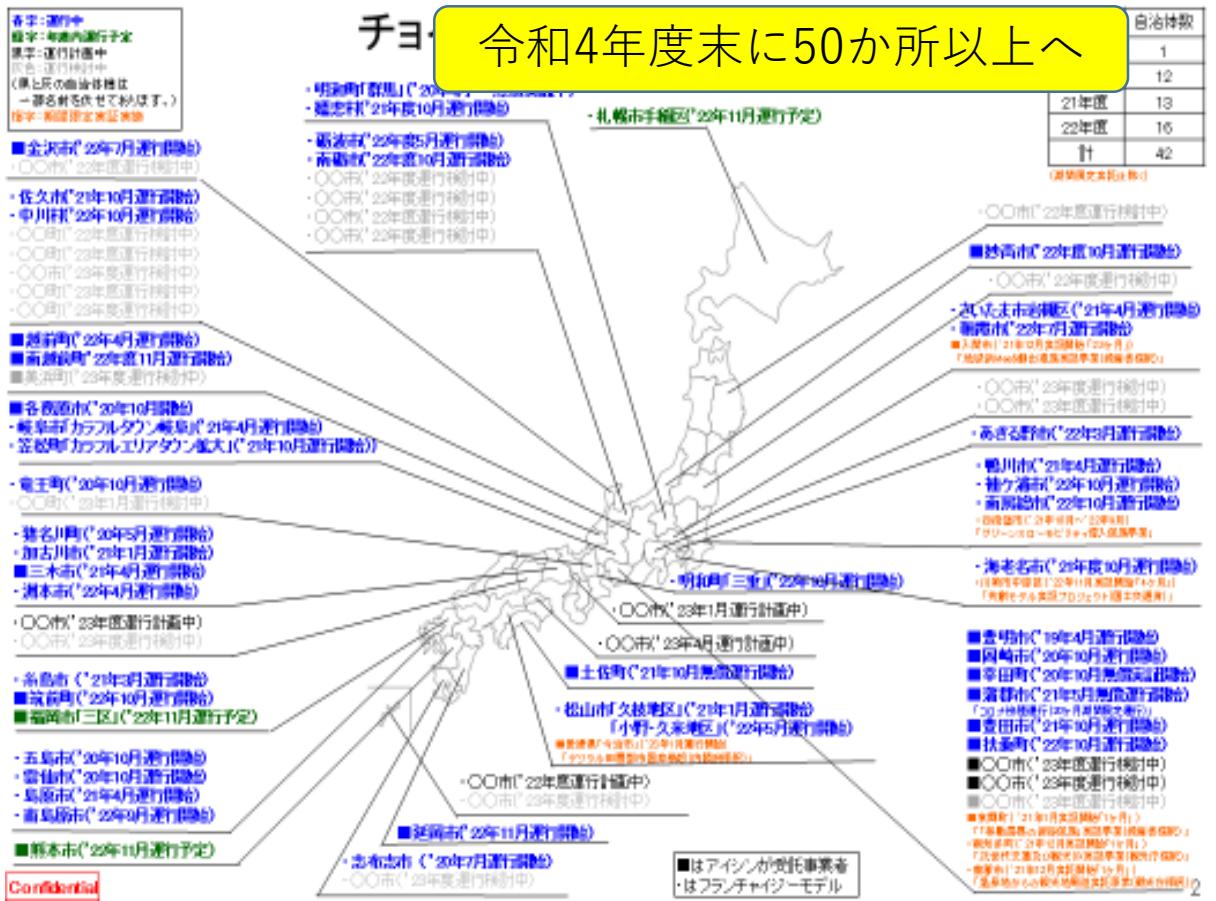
青字：運行中
緑字：年度内運行予定
黒字：運行計画中
灰色：運行検討中
（黒と灰の自治体様は一部名前を伏せております。）
橙字：期間限定実証実験

チョイ

令和4年度末に50か所以上へ

| | 自治体数 |
|---|---|
| | 1 |
| | 12 |
| 21年度 | 13 |
| 22年度 | 16 |
| 計 | 42 |

（期間限定実証除く）

・明和町「群馬」（'20年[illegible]）
・嬬恋村（'21年度10月運行開始）

・札幌市手稲区（'22年11月運行予定）

■金沢市（'22年7月運行開始）
・〇〇市（'22年度運行検討中）

・佐久市（'21年10月運行開始）
・中川村（'22年10月運行開始）
・〇〇町（'22年度運行検討中）
・〇〇町（'23年度運行検討中）
・〇〇市（'23年度運行検討中）
・〇〇市（'23年度運行検討中）
・〇〇市（'23年度運行検討中）

・飯波市（'22年度5月運行開始）
・南砺市（'22年度10月運行開始）
・〇〇市（'22年度運行検討中）
・〇〇市（'22年度運行検討中）
・〇〇市（'22年度運行検討中）
・〇〇市（'22年度運行検討中）

・〇〇市（'22年度運行検討中）
■妙高市（'22年度10月運行開始）
・〇〇市（'22年度運行検討中）

■越前町（'22年4月運行開始）
■南越前町（'22年度11月運行開始）
■美浜町（'23年度運行検討中）

・さいたま市岩槻区（'21年4月運行開始）
・秩父市（'22年7月運行開始）
■入間市（'21年10月実証開始「23年月」）
「地域鉄道MaaS連携推進実証事業（国土交通省補助）」

・〇〇市（'23年度運行検討中）
・〇〇市（'23年度運行検討中）

■各務原市（'20年10月運行開始）
・岐阜市「カラフルタウン岐阜」（'21年4月運行開始）
・笠松町「カラフルエリアタウン拡大」（'21年10月運行開始）

・あきる野市（'22年3月運行開始）

・竜王町（'20年10月運行開始）
・〇〇町（'23年1月運行検討中）

・鴨川市（'21年4月運行開始）
・袖ケ浦市（'22年10月運行開始）
・南房総市（'22年10月運行開始）
・四街道市（'21年10月～'22年5月）
「グリーンスローモビリティ導入促進事業」

・猪名川町（'20年5月運行開始）
・加古川市（'21年1月運行開始）
■三木市（'21年4月運行開始）
・洲本市（'22年4月運行開始）

・海老名市（'21年度10月運行開始）
・日南市宮田（'22年11月実証開始「1ヶ月」）
「先導モデル実証プロジェクト（国土交通省）」

・明和町「三重」（'22年10月運行開始）

・〇〇市（'23年度運行計画中）
・〇〇市（'23年度運行検討中）

・〇〇市（'23年1月運行計画中）
・〇〇市（'23年4月運行計画中）

■豊明市（'19年4月運行開始）
■岡崎市（'20年10月運行開始）
■幸田町（'20年10月無償運行開始）
■蒲郡市（'21年5月無償運行開始）
「コンボ連携運行（ゼロ円運賃実験）」
■豊田市（'21年10月運行開始）
■扶桑町（'22年10月運行開始）
■〇〇市（'23年度運行検討中）
■〇〇市（'23年度運行検討中）
■〇〇市（'23年度運行検討中）
■安城市（'21年1月実証開始「1ヶ月」）
「「多様な交通の連携促進」実証事業（経済産業省補助）」
・磐田市（'21年12月実証開始「1ヶ月」）
「次世代交通及び観光の実証事業（観光庁補助）」
・豊橋市（'21年12月実証開始「1ヶ月」）
「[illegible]実証事業（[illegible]）」

■土佐町（'21年10月無償運行開始）

・糸島市（'21年3月運行開始）
■筑前町（'22年10月運行開始）
■福岡市「三区」（'22年11月運行予定）

・松山市「久枝地区」（'21年1月運行開始）
「小野・久米地区」（'22年5月運行開始）
■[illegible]（'22年1月実証開始）
「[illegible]」

・五島市（'20年10月運行開始）
・雲仙市（'20年10月運行開始）
・島原市（'21年4月運行開始）
・南島原市（'22年9月運行開始）

・〇〇市（'22年度運行計画中）
・〇〇市（'23年度運行検討中）

■延岡市（'22年11月運行開始）

■熊本市（'22年11月運行予定）

・志布志市（'20年7月運行開始）
・〇〇市（'23年度運行検討中）

■はアイシンが受託事業者
・はフランチャイジーモデル

Confidential

2